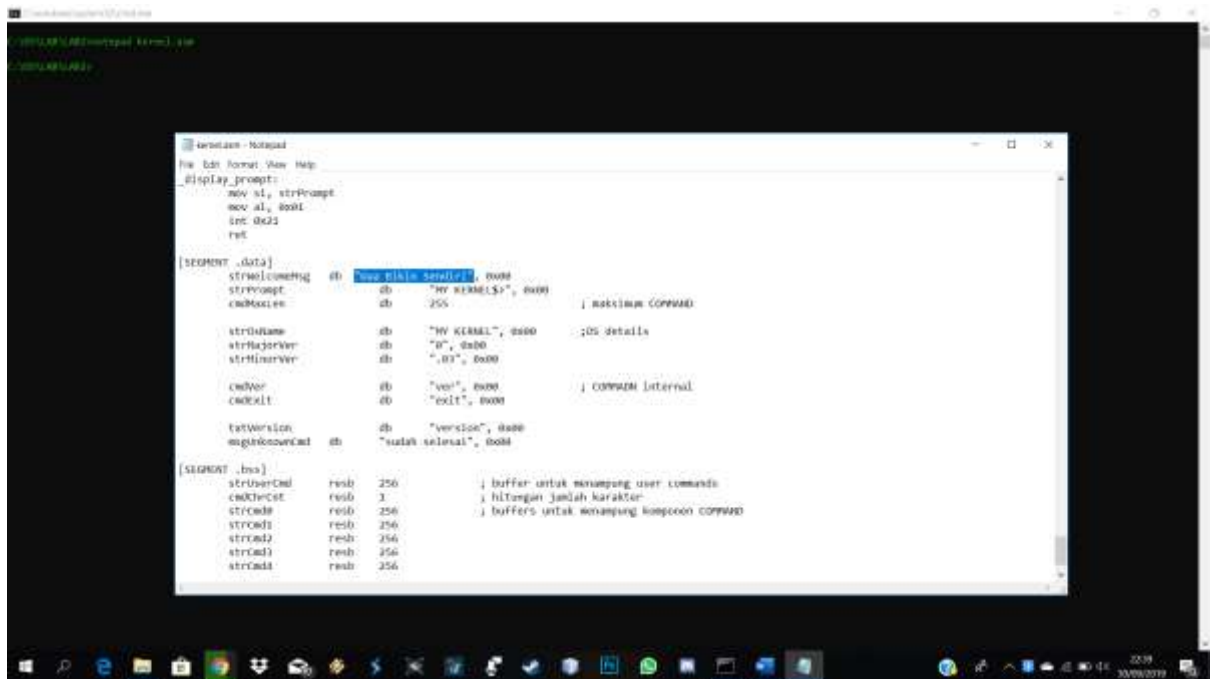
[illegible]

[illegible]>notepad kernel.asm

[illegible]>

kernel.asm - Notepad

File Edit Format View Help

_display_prompt:
mov si, strPrompt
mov al, 0x01
int 0x21
ret

[SEGMENT .data]
strWelcomeMsg db "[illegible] Bikin Sendiri", 0x00
strPrompt db "MY KERNEL$>", 0x00
cmdMaxLen db 255 ; maksimum COMMAND

strOsName db "MY KERNEL", 0x00 ;OS details
strMajorVer db "0", 0x00
strMinorVer db ".03", 0x00

cmdVer db "ver", 0x00 ; COMMAND internal
cmdExit db "exit", 0x00

txtVersion db "version", 0x00
msgUnknownCmd db "sudah selesai", 0x00

[SEGMENT .bss]
strUserCmd resb 256 ; buffer untuk menampung user commands
cmdChrCnt resb 1 ; hitungan jumlah karakter
strCmd0 resb 256 ; buffers untuk menampung komponen COMMAND
strCmd1 resb 256
strCmd2 resb 256
strCmd3 resb 256
strCmd4 resb 256

22:39
30/09/2019